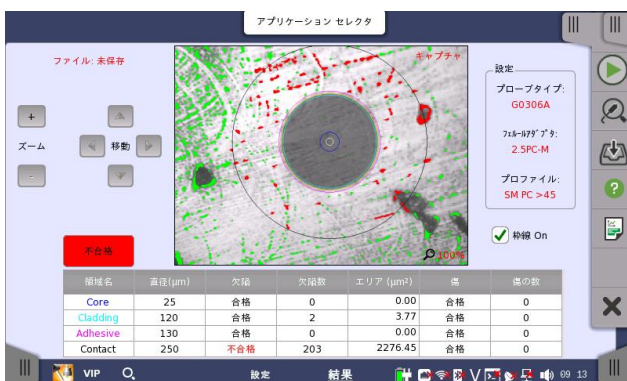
アプリケーション セレクタ

ファイル: 未保存

キャプチャ

+

ズーム

-

移動

100%

設定

プローブタイプ:
G0306A

フェルールアダプタ:
2.5PC-M

プロファイル:
SM PC >45

不合格

枠線 On

| 領域名 | 直径(µm) | 欠陥 | 欠陥数 | エリア (µm²) | 傷 | 傷の数 |
|---|---|---|---|---|---|---|
| Core | 25 | 合格 | 0 | 0.00 | 合格 | 0 |
| Cladding | 120 | 合格 | 2 | 3.77 | 合格 | 0 |
| Adhesive | 130 | 合格 | 0 | 0.00 | 合格 | 0 |
| Contact | 250 | 不合格 | 203 | 2276.45 | 合格 | 0 |

VIP

設定

結果

09:13